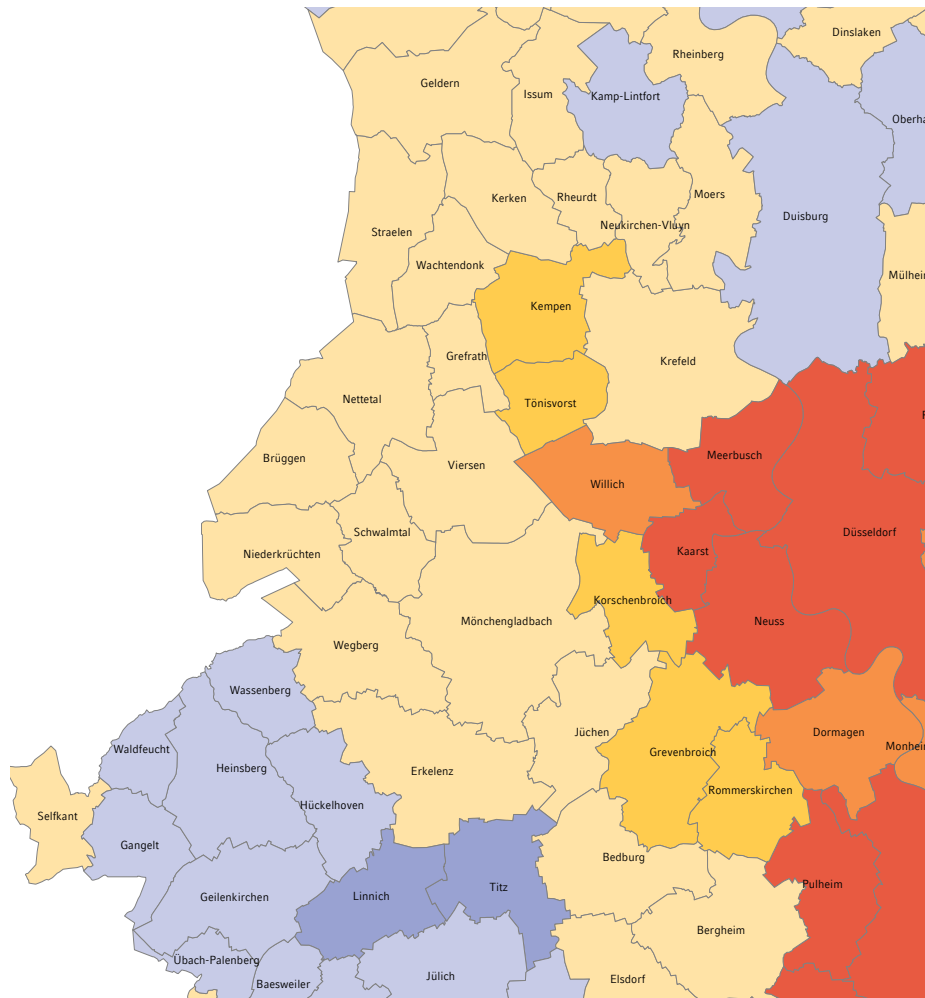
Dinslaken
Rheinberg
Geldern
Issum
Kamp-Lintfort
Oberha
Moers
Kerken
Rheurdt
Duisburg
Neukirchen-Vluyn
Straelen
Wachtendonk
Mülhei
Kempen
Krefeld
Grefrath
Nettetal
Tönisvorst
Viersen
Brüggen
Meerbusch
Willich
Schwalmtal
Niederkrüchten
Düsseldorf
Kaarst
Korschenbroich
Mönchengladbach
Neuss
Wegberg
Wassenberg
Dormagen
Monhei
Jüchen
Waldfeucht
Heinsberg
Grevenbroich
Erkelenz
Rommerskirchen
Hückelhoven
Selfkant
Gangelt
Bedburg
Pulheim
Titz
Linnich
Geilenkirchen
Bergheim
Übach-Palenberg
Jülich
Baesweiler
Elsdorf